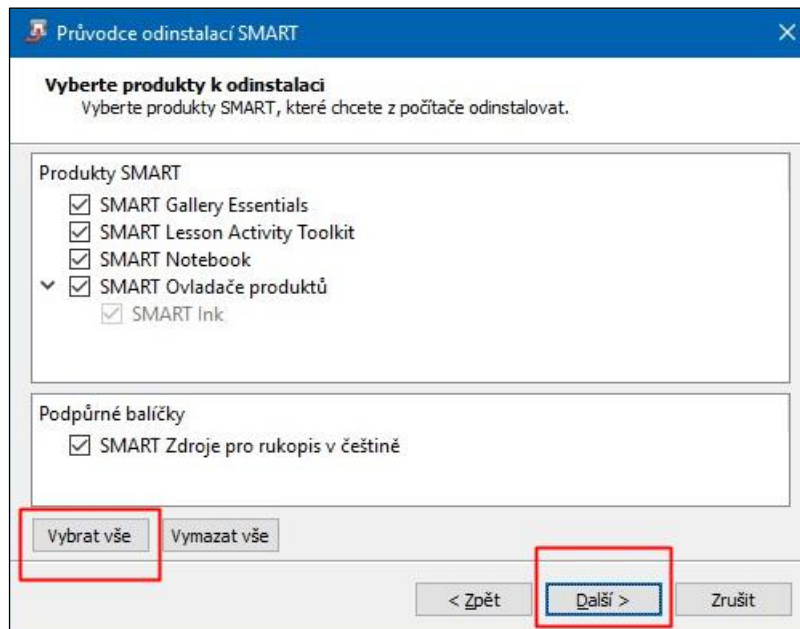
Průvodce odinstalací SMART

Vyberte produkty k odinstalaci
Vyberte produkty SMART, které chcete z počítače odinstalovat.

Produkty SMART
SMART Gallery Essentials
SMART Lesson Activity Toolkit
SMART Notebook
SMART Ovladače produktů
SMART Ink

Podpůrné balíčky
SMART Zdroje pro rukopis v češtině

Vybrat vše
Vymazat vše

< Zpět
Další >
Zrušit